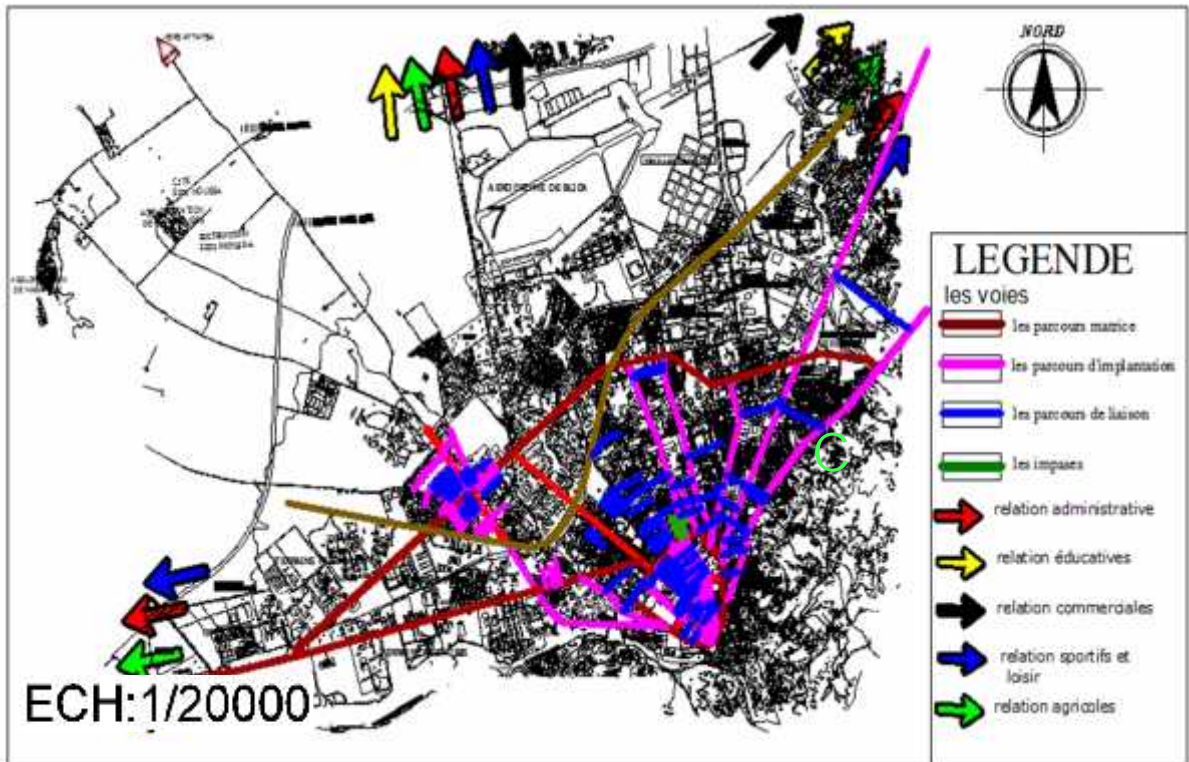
NORD

LEGENDE
les voies
les parcours matrice
les parcours d'implantation
les parcours de liaison
les impasses
relation administrative
relation éducatives
relation commerciales
relation sportifs et loisir
relation agricoles

AERODROME DE BLIDA

ECH:1/20000